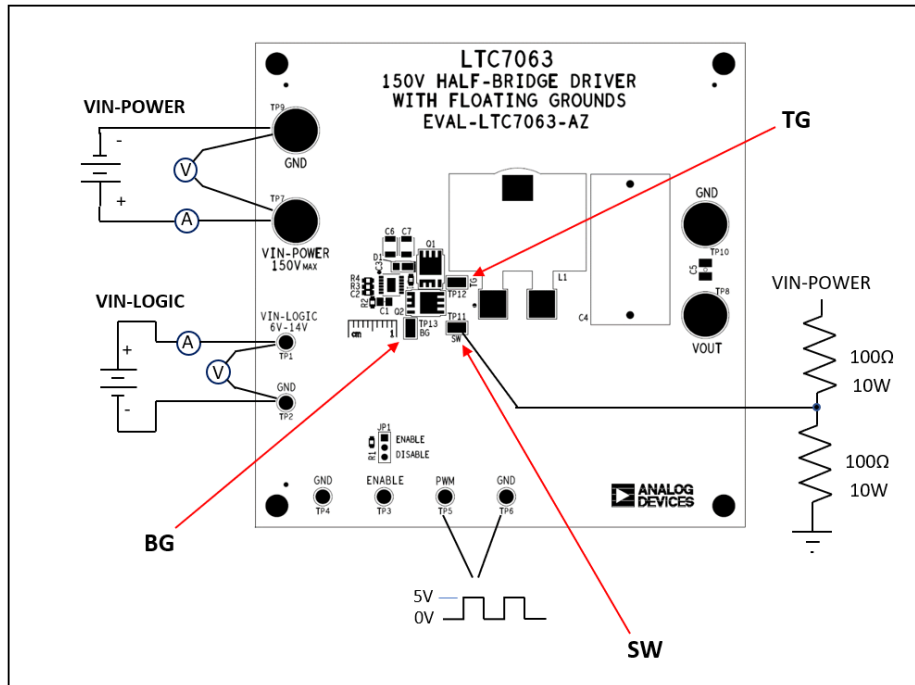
LTC7063
150V HALF-BRIDGE DRIVER
WITH FLOATING GROUNDS
EVAL-LTC7063-AZ

VIN-POWER
-
+
V
A
TP9
GND
TP7
VIN-POWER
150V MAX

TG

C6 C7
D1
Q1
R4
R3
R2
C1 Q2
TP12
TG
TP13
BG
TP11
SW
L1
C4
GND
TP10
C5
TP8
VOUT

VIN-LOGIC
+
-
A
V
VIN-LOGIC
6V-14V
TP1
GND
TP2

VIN-POWER
100Ω
10W
100Ω
10W

JP1
ENABLE
DISABLE
R1

GND
TP4
ENABLE
TP3
PWM
TP5
GND
TP6

ANALOG DEVICES

BG

5V
0V

SW